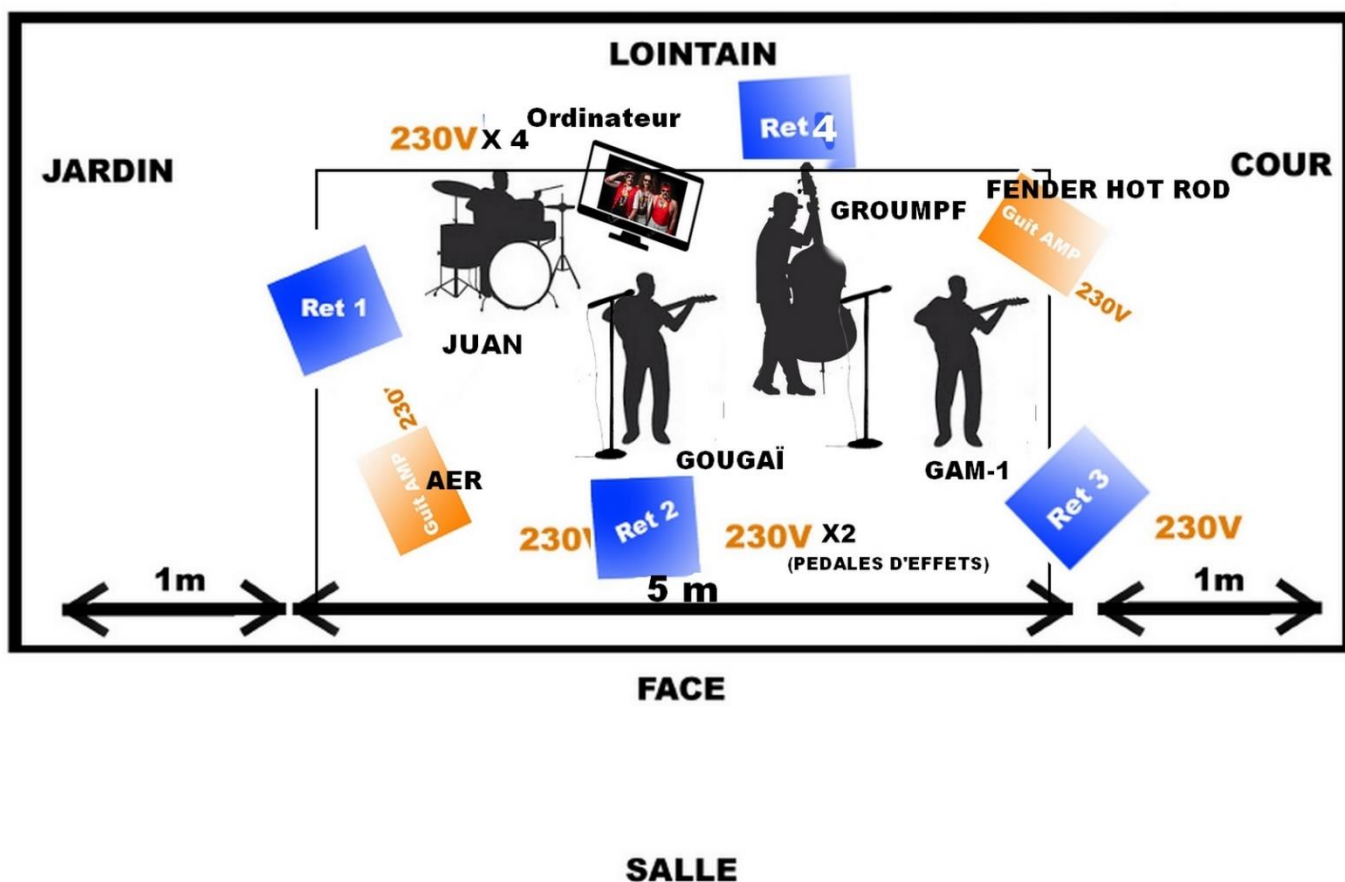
LOINTAIN

230V X 4 Ordinateur

Ret 4

JARDIN

COUR

FENDER HOT ROD

GROUMPF

Guit AMP

230V

Ret 1

JUAN

230V

Guit AMP

AER

GOUGAÏ

GAM-1

Ret 3

230V

Ret 2

230V X2 (PEDALES D'EFFETS)

230V

1m

5 m

1m

FACE

SALLE